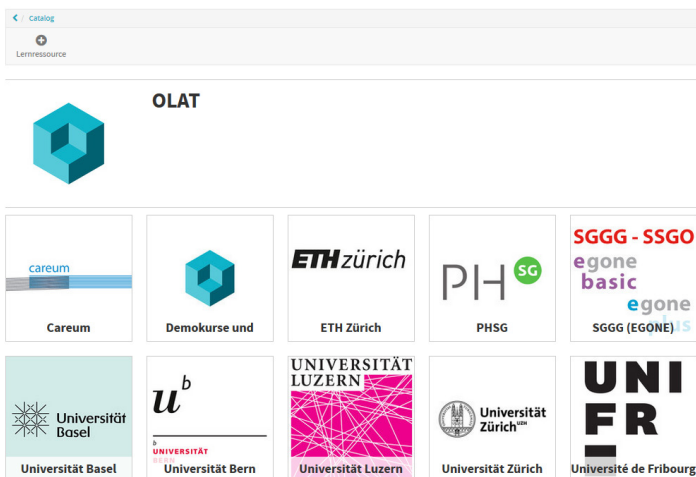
< / Catalog

Lernressource

OLAT

careum

Careum

Demokurse und

ETH zürich

ETH Zürich

PH SG

PHSG

SGGG - SSGO

egone basic

egone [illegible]

SGGG (EGONE)

Universität Basel

Universität Basel

$u^b$

b UNIVERSITÄT BERN

Universität Bern

UNIVERSITÄT LUZERN

Universität Luzern

Universität Zürich UZH

Universität Zürich

UNI FR

Université de Fribourg